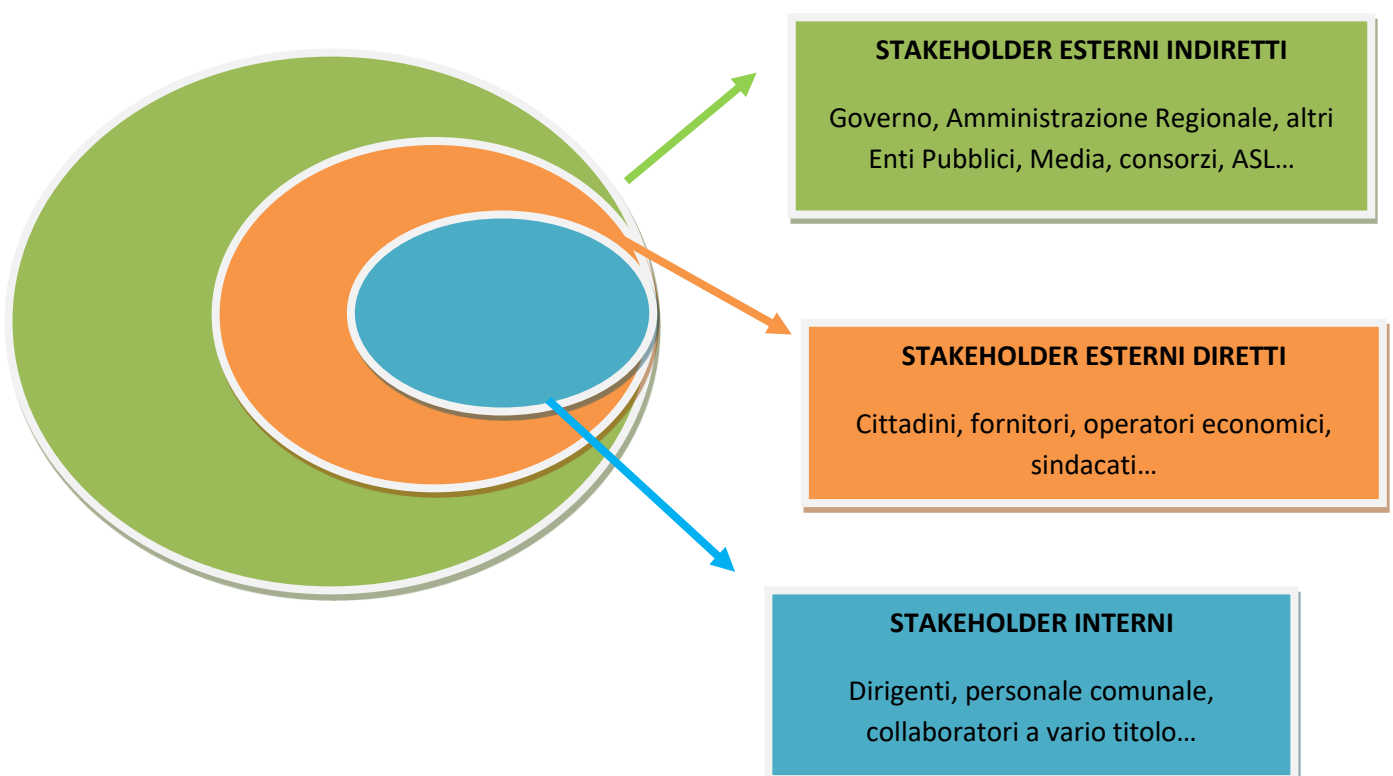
STAKEHOLDER ESTERNI INDIRETTI

Governo, Amministrazione Regionale, altri Enti Pubblici, Media, consorzi, ASL…

STAKEHOLDER ESTERNI DIRETTI

Cittadini, fornitori, operatori economici, sindacati…

STAKEHOLDER INTERNI

Dirigenti, personale comunale, collaboratori a vario titolo…